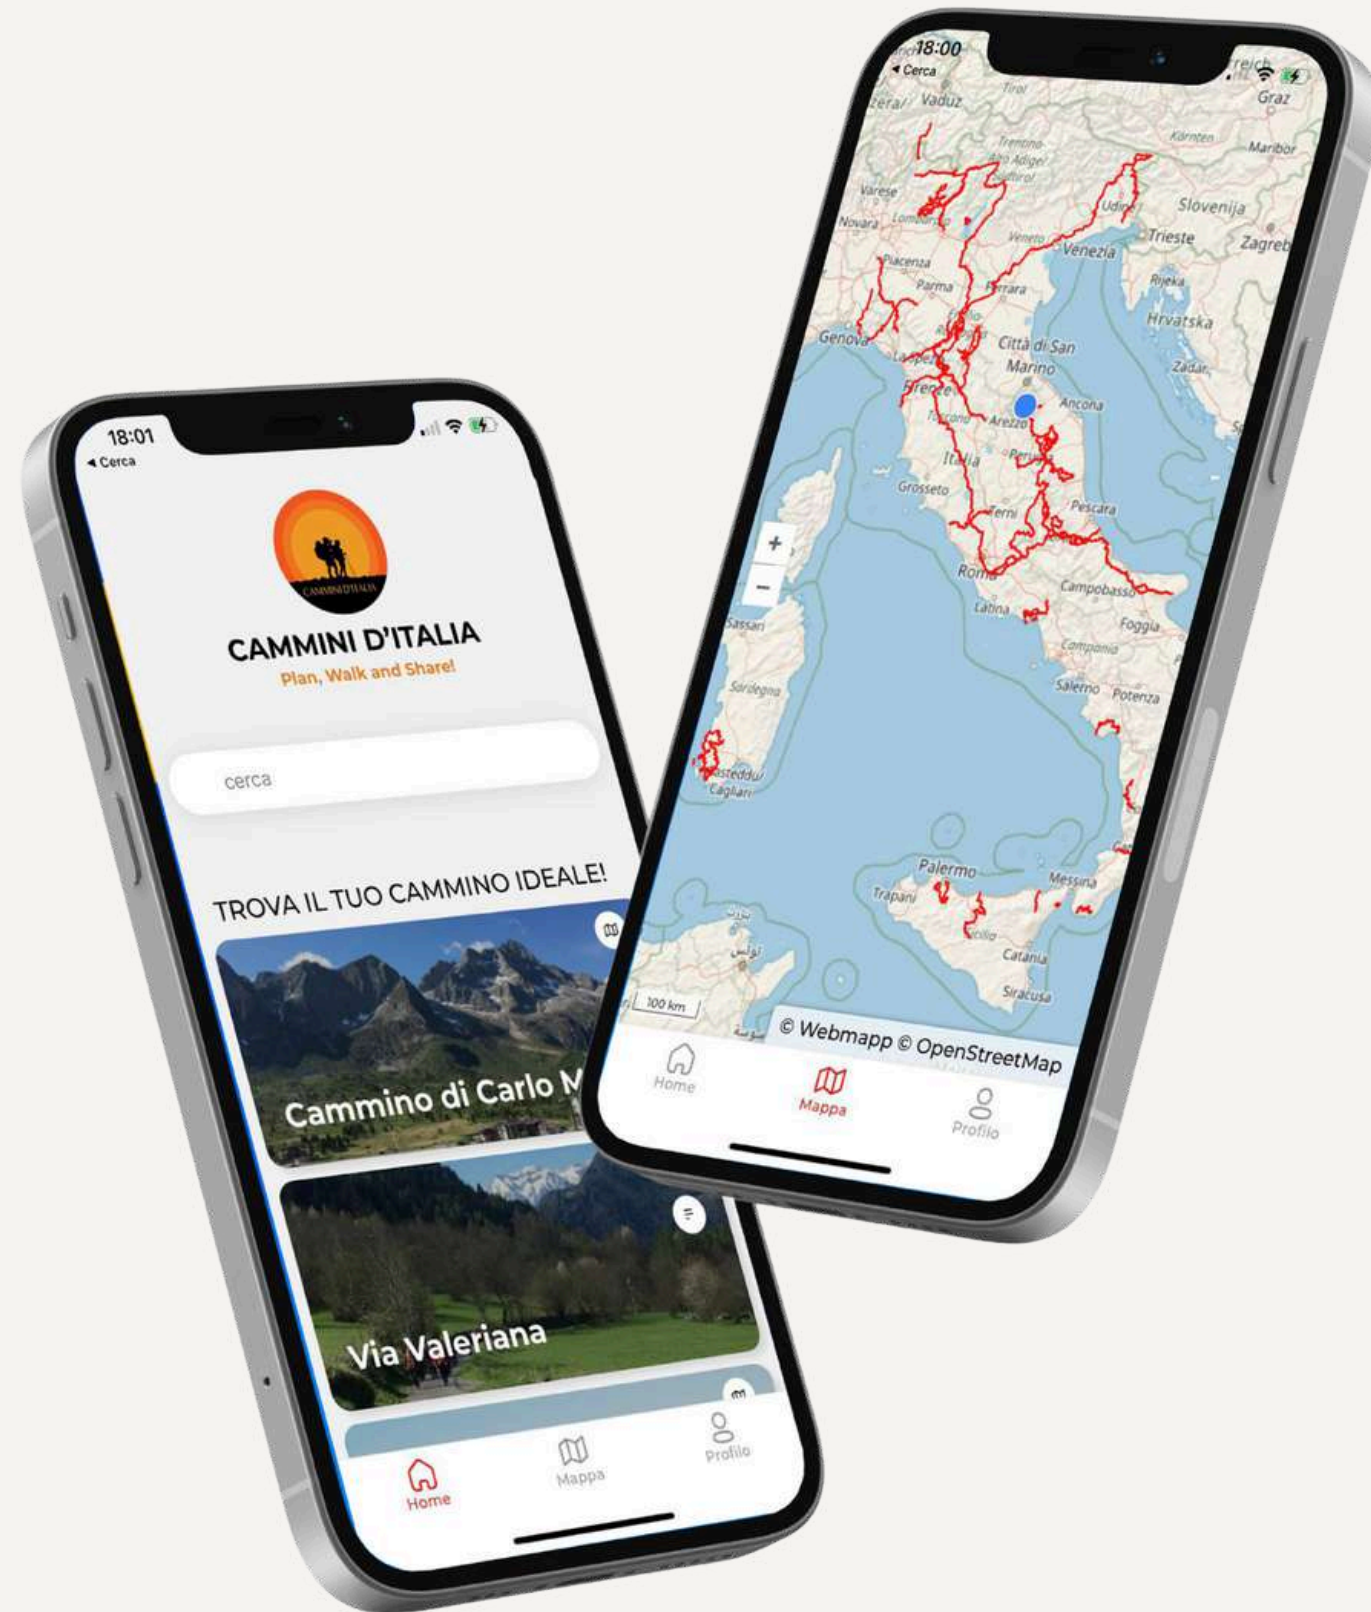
18:01
◂ Cerca

CAMMINI D'ITALIA

CAMMINI D'ITALIA
Plan, Walk and Share!

cerca

TROVA IL TUO CAMMINO IDEALE!

Cammino di Carlo M

Via Valeriana

Home
Mappa
Profilo

18:00
◂ Cerca

Vaduz
Tirol
Trentino-Alto Adige/Südtirol
Kärnten
Maribor
Graz
Varese
Lombardia
Udine
Slovenija
Novara
Veneto
Trieste
Zagreb
Venezia
Piacenza
Rijeka
Parma
Ferrara
Hrvatska
Genova
La Spezia
Città di San Marino
Zadar
Firenze
Ancona
Toscana
Arezzo
Perugia
Italia
Grosseto
Pescara
Terni
Roma
Campobasso
Latina
Foggia
Sassari
Campania
Sardegna
Salerno
Potenza
Monastir
Cagliari
Palermo
Messina
Trapani
Sicilia
Catania
Siracusa
تونس
100 km

+
−

© Webmapp © OpenStreetMap

Home
Mappa
Profilo